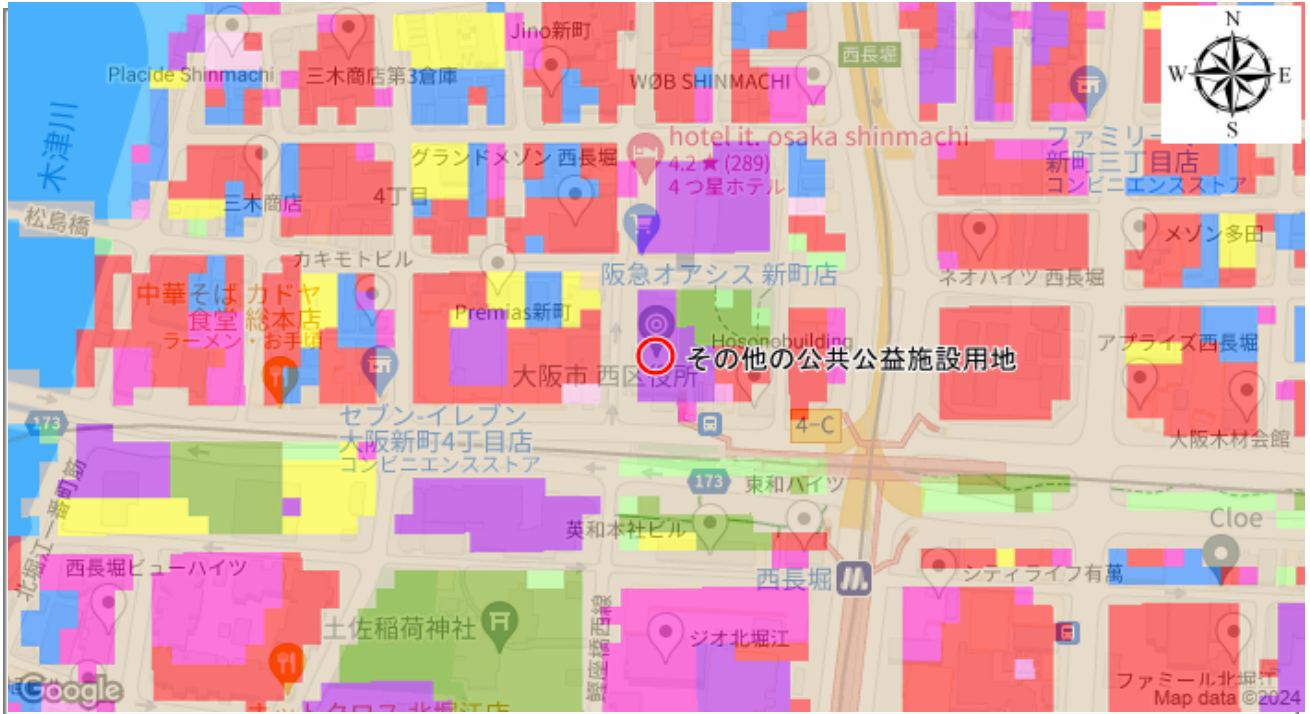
Jino新町
西長堀
Placide Shinmachi
三木商店第3倉庫
WØB SHINMACHI
N
W
E
S
木津川
hotel it. osaka shinmachi
4.2 ★ (289)
4 つ星ホテル
グランドメゾン 西長堀
ファミリーマート
新町三丁目店
コンビニエンスストア
松島橋
三木商店
4丁目
カキモトビル
メゾン多田
阪急オアシス 新町店
ネオハイツ 西長堀
中華そば カドヤ
食堂 総本店
ラーメン・お手頃
Premias新町
Hosonobuilding
その他の公共公益施設用地
アプライズ西長堀
大阪市 西区役所
173
セブン-イレブン
大阪新町4丁目店
コンビニエンスストア
4-C
大阪木材会館
173
東和ハイツ
英和本社ビル
Cloe
北堀江一番町筋
西長堀ビューハイツ
西長堀
シティライフ有藤
土佐稲荷神社
ジオ北堀江
なにわ筋西線
ファミール北堀江
Google
Map data ©2024